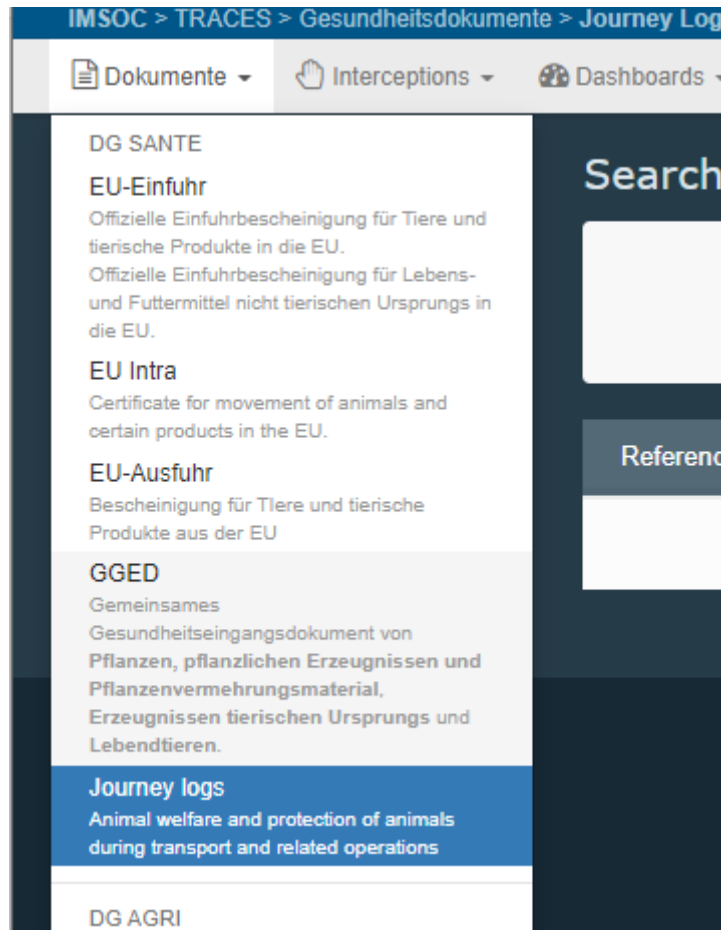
IMSOC > TRACES > Gesundheitsdokumente > Journey Log

Dokumente ▾ Interceptions ▾ Dashboards ▾

DG SANTE

EU-Einfuhr
Offizielle Einfuhrbescheinigung für Tiere und tierische Produkte in die EU.
Offizielle Einfuhrbescheinigung für Lebens- und Futtermittel nicht tierischen Ursprungs in die EU.

EU Intra
Certificate for movement of animals and certain products in the EU.

EU-Ausfuhr
Bescheinigung für Tiere und tierische Produkte aus der EU

GGED
Gemeinsames Gesundheitseingangsdokument von **Pflanzen, pflanzlichen Erzeugnissen und Pflanzenvermehrungsmaterial**, **Erzeugnissen tierischen Ursprungs** und **Lebendtieren**.

Journey logs
Animal welfare and protection of animals during transport and related operations

DG AGRI

Search

Referenc